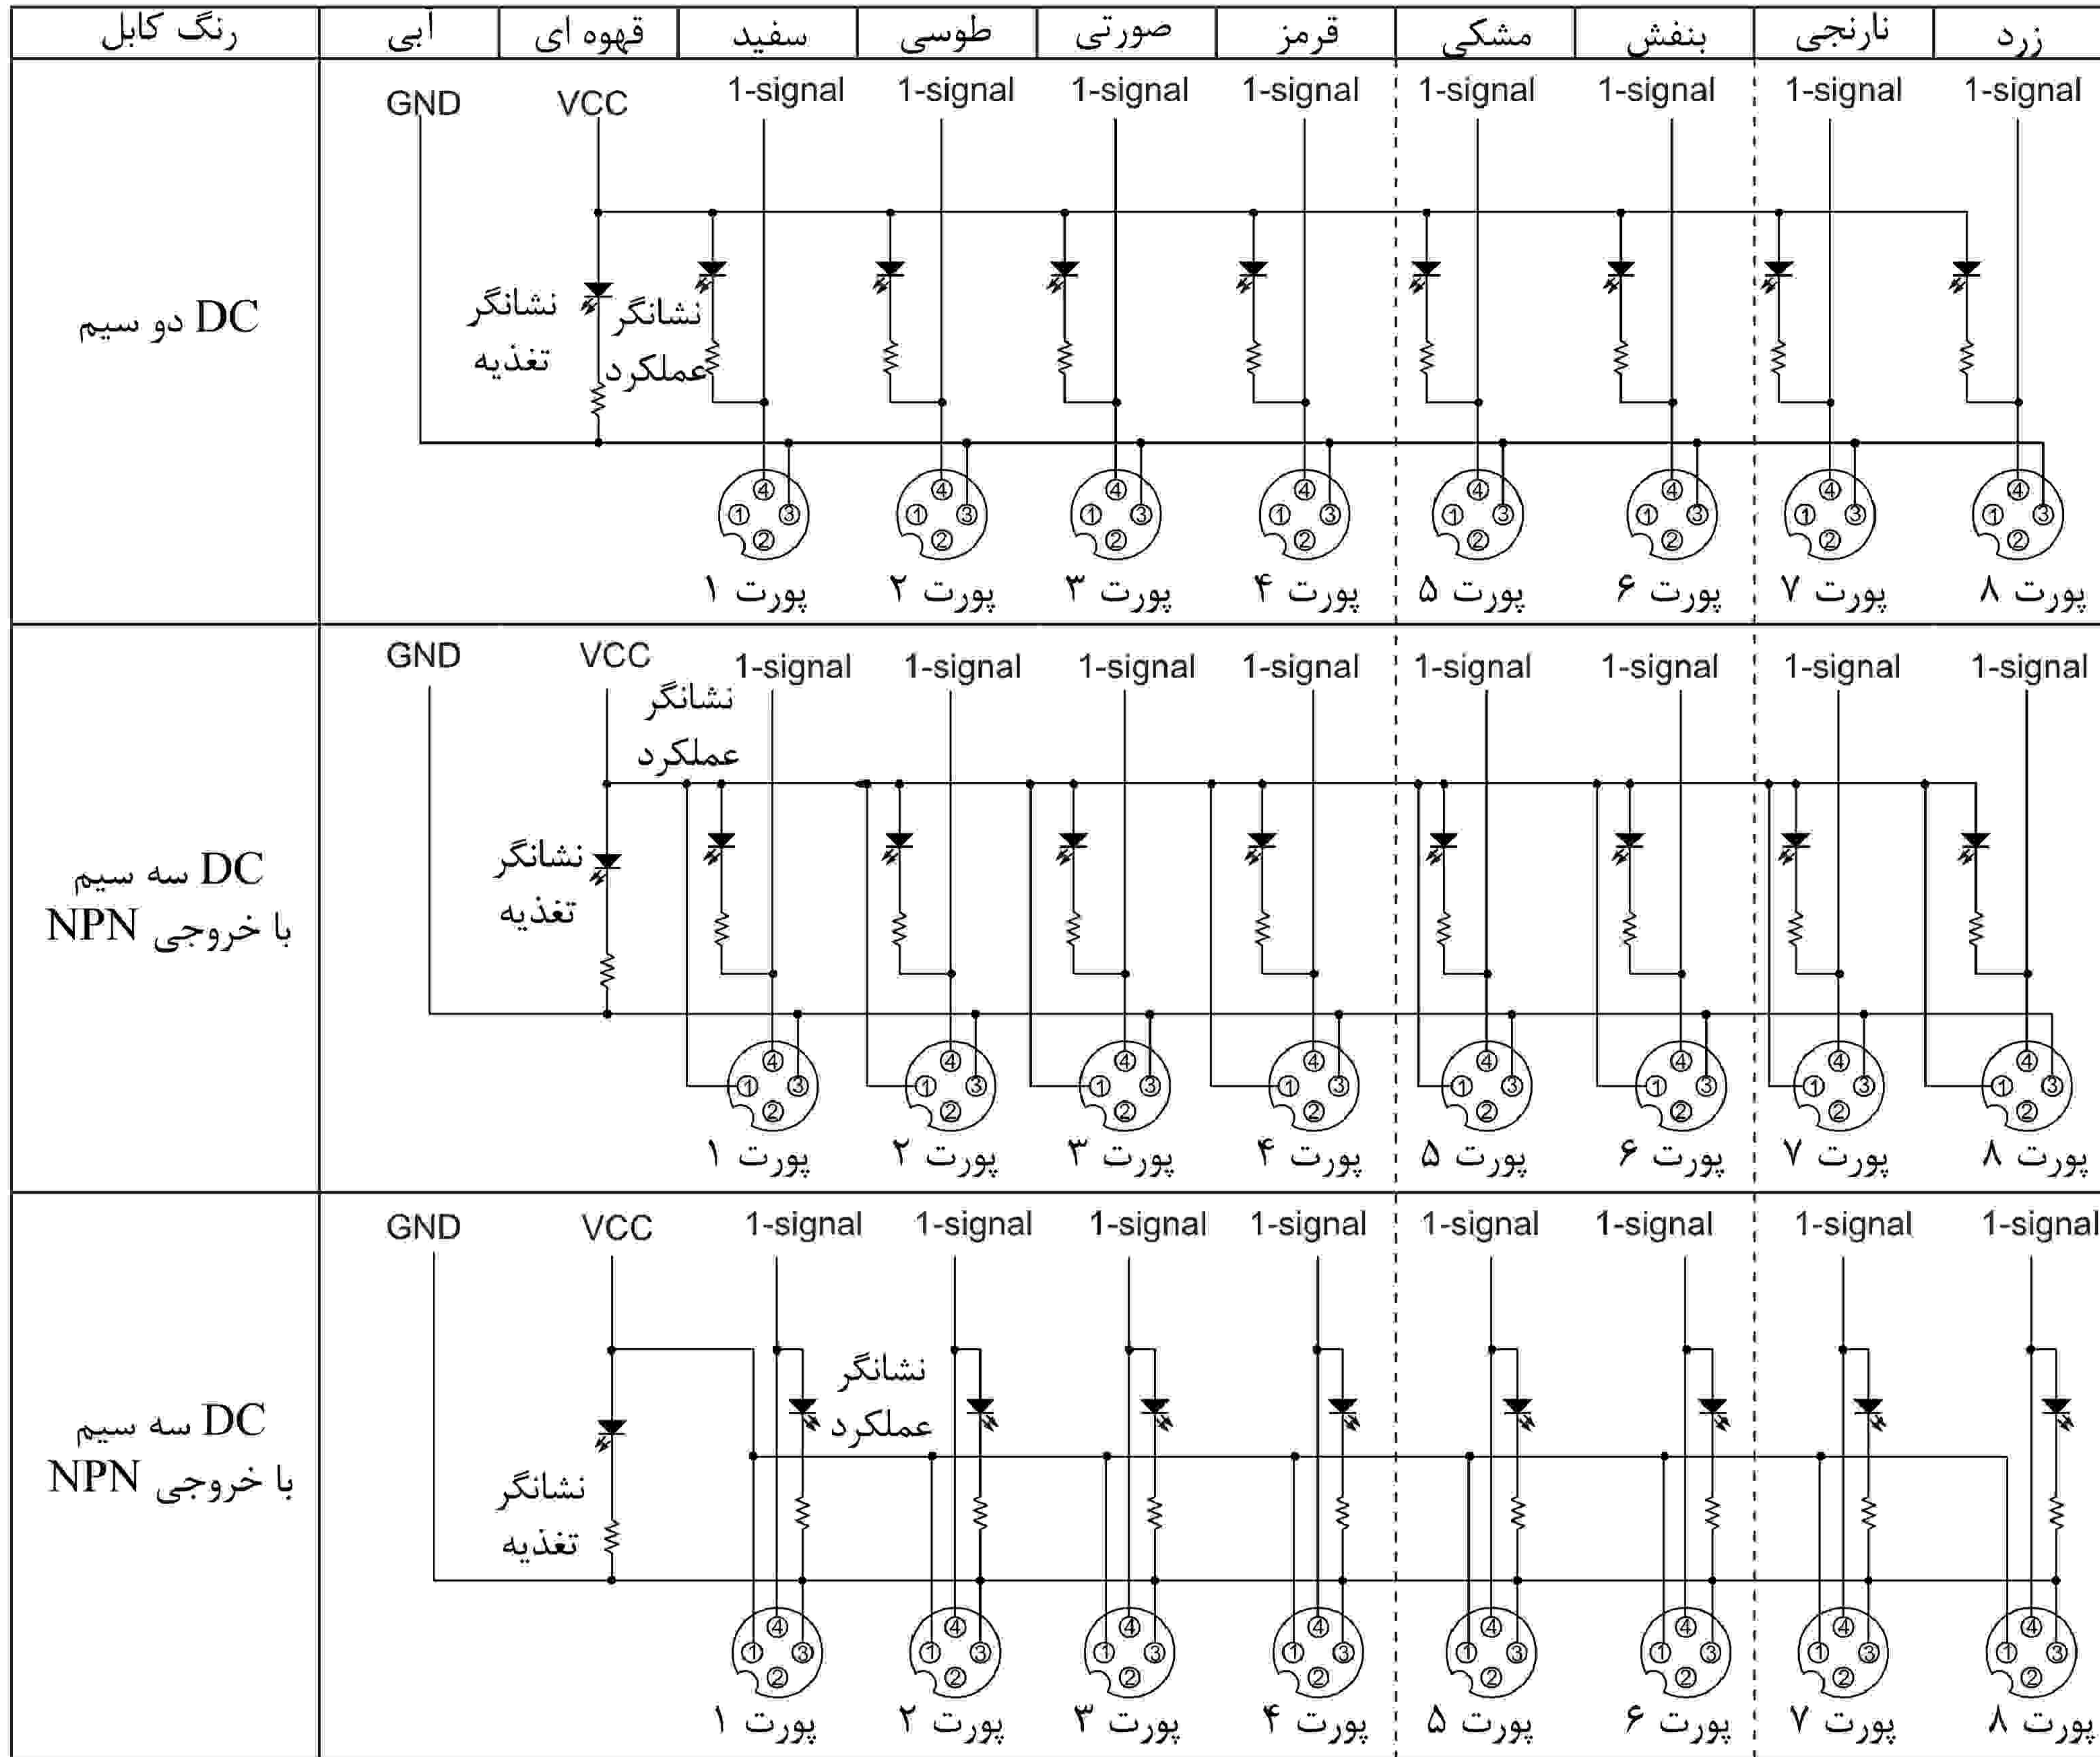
| رنگ کابل | آبی | قهوه ای | سفید | طوسی | صورتی | قرمز | مشکی | بنفش | نارنجی | زرد |
|---|---|---|---|---|---|---|---|---|---|---|

DC دو سیم

GND VCC 1-signal 1-signal 1-signal 1-signal 1-signal 1-signal 1-signal 1-signal

نشانگر تغذیه
نشانگر عملکرد

① ② ③ ④

پورت ۱ پورت ۲ پورت ۳ پورت ۴ پورت ۵ پورت ۶ پورت ۷ پورت ۸

DC سه سیم با خروجی NPN

GND VCC 1-signal 1-signal 1-signal 1-signal 1-signal 1-signal 1-signal 1-signal

نشانگر عملکرد
نشانگر تغذیه

① ② ③ ④

پورت ۱ پورت ۲ پورت ۳ پورت ۴ پورت ۵ پورت ۶ پورت ۷ پورت ۸

DC سه سیم با خروجی NPN

GND VCC 1-signal 1-signal 1-signal 1-signal 1-signal 1-signal 1-signal 1-signal

نشانگر عملکرد
نشانگر تغذیه

① ② ③ ④

پورت ۱ پورت ۲ پورت ۳ پورت ۴ پورت ۵ پورت ۶ پورت ۷ پورت ۸